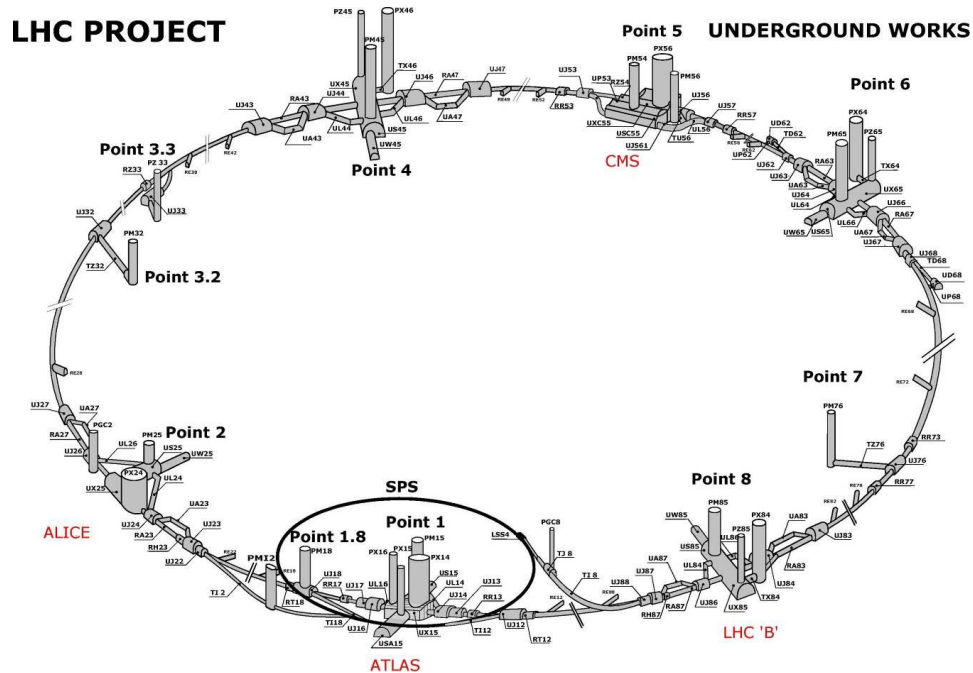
LHC PROJECT

UNDERGROUND WORKS

Point 5

Point 6

Point 4

Point 3.3

Point 3.2

Point 2

Point 1.8

Point 1

Point 7

Point 8

SPS

CMS

ALICE

ATLAS

LHC 'B'

PZ45 PX46 PM45 TX46 UX45 UJ44 UJ46 RA47 UJ47 RA43 UJ43 UL44 UL46 UA47 UA43 US45 UW45 RE42

UJ53 UP53 PM54 RZ54 PX56 PM56 UXC55 USC55 UJ561 TU56 UJ56 UL56 UJ57 RR53 RR57 RE52 RE48

UD62 TD62 UP62 UJ62 UJ63 RA63 PM65 PX64 PZ65 TX64 UA63 UJ64 UL64 UX65 UJ66 UL66 RA67 UA67 UJ67 UW65 US65 UJ68 TD68 UD68 UP68 RE68

PZ 33 RZ33 UJ33 RE38 UJ32 PM32 TZ32 RE28

UJ27 UA27 RA27 PGC2 UL26 PM25 US25 UW25 UJ26 PX24 UX25 UL24 UA23 UJ24 UJ23 RA23 RH23 UJ22 RE22 PMI2 TI 2

PM18 UJ18 RR17 RT18 TI18 UJ16 UJ17 UL16 PX16 PX15 PM15 PX14 US15 UL14 UJ14 UJ13 RR13 UX15 USA15 TI12 UJ12 RT12 RE12

LSS4 PGC8 TJ 8 TI 8 UJ88 RE88 UJ87 UA87 RA87 RH87 UJ86 UL84 UX85 TX84 UW85 US85 PM85 UL86 PZ85 PX84 UA83 UJ84 RA83 UJ83 RR77 RE82 RE78

PM76 TZ76 RR73 UJ76 RE72